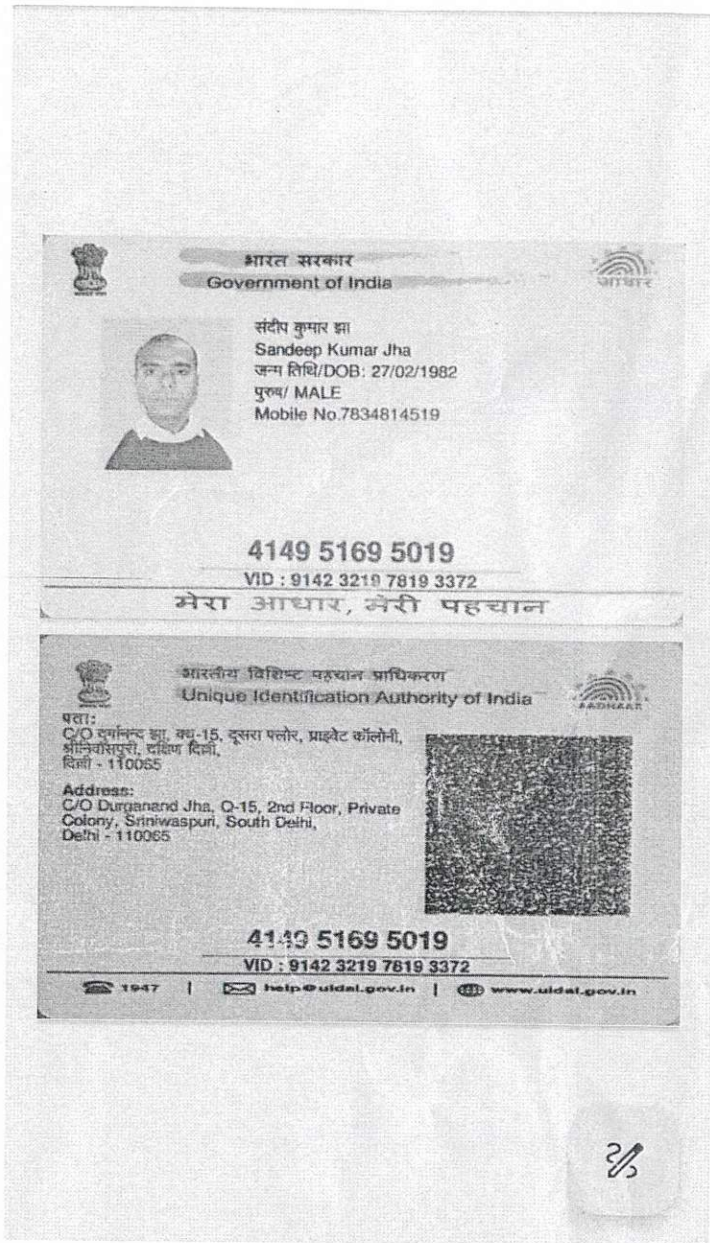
भारत सरकार
Government of India

आधार

संदीप कुमार झा
Sandeep Kumar Jha
जन्म तिथि/DOB: 27/02/1982
पुरुष/ MALE
Mobile No.7834814519

4149 5169 5019
VID : 9142 3219 7819 3372
मेरा आधार, मेरी पहचान

भारतीय विशिष्ट पहचान प्राधिकरण
Unique Identification Authority of India

AADHAAR

पता:
C/O दुर्गानन्द झा, क्यू-15, दूसरा फ्लोर, प्राइवेट कॉलोनी, श्रीनिवासपुरी, दक्षिण दिल्ली, दिल्ली - 110065

Address:
C/O Durganand Jha, Q-15, 2nd Floor, Private Colony, Sriniwaspuri, South Delhi, Delhi - 110065

4149 5169 5019
VID : 9142 3219 7819 3372

1947 | help@uidai.gov.in | www.uidai.gov.in

2/5